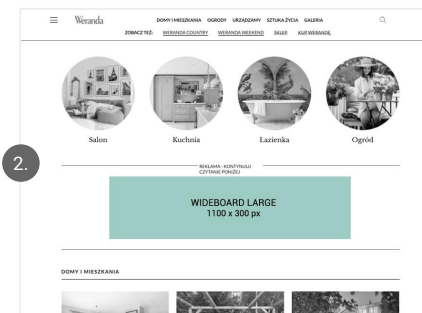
Weranda

DOMY I MIESZKANIA OGRODY URZĄDZAMY SZTUKA ŻYCIA GALERIA

ZOBACZ TEŻ: WERANDA COUNTRY WERANDA WEEKEND SKLEP KUP WERANDĘ

Salon

Kuchnia

Łazienka

Ogród

2.

REKLAMA - KONTYNUUJ CZYTANIE PONIŻEJ

WIDEBOARD LARGE
1100 x 300 px

DOMY I MIESZKANIA